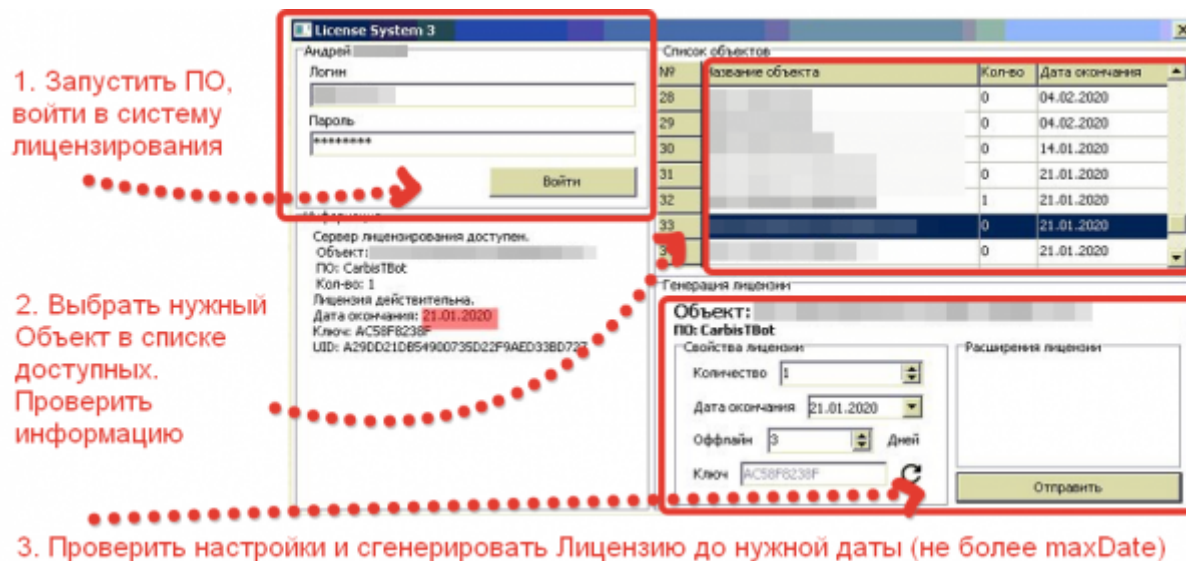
1. Запустить ПО, войти в систему лицензирования

2. Выбрать нужный Объект в списке доступных. Проверить информацию

License System 3

Андрей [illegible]

Логин

Пароль

********

Войти

Информация

Сервер лицензирования доступен.
Объект: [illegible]
ПО: CarbisTBot
Кол-во: 1
Лицензия действительна.
Дата окончания: 21.01.2020
Ключ: AC58F8238F
UID: A29DD21DB54900735D22F9AED33BD727

Список объектов

| № | Название объекта | Кол-во | Дата окончания |
|---|---|---|---|
| 28 | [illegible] | 0 | 04.02.2020 |
| 29 | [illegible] | 0 | 04.02.2020 |
| 30 | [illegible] | 0 | 14.01.2020 |
| 31 | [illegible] | 0 | 21.01.2020 |
| 32 | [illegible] | 1 | 21.01.2020 |
| 33 | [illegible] | 0 | 21.01.2020 |
| 3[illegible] | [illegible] | 0 | 21.01.2020 |

Генерация лицензии

Объект: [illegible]
ПО: CarbisTBot

Свойства лицензии

Количество 1

Дата окончания 21.01.2020

Оффлайн 3 Дней

Ключ AC58F8238F

Расширения лицензии

Отправить

3. Проверить настройки и сгенерировать Лицензию до нужной даты (не более maxDate)